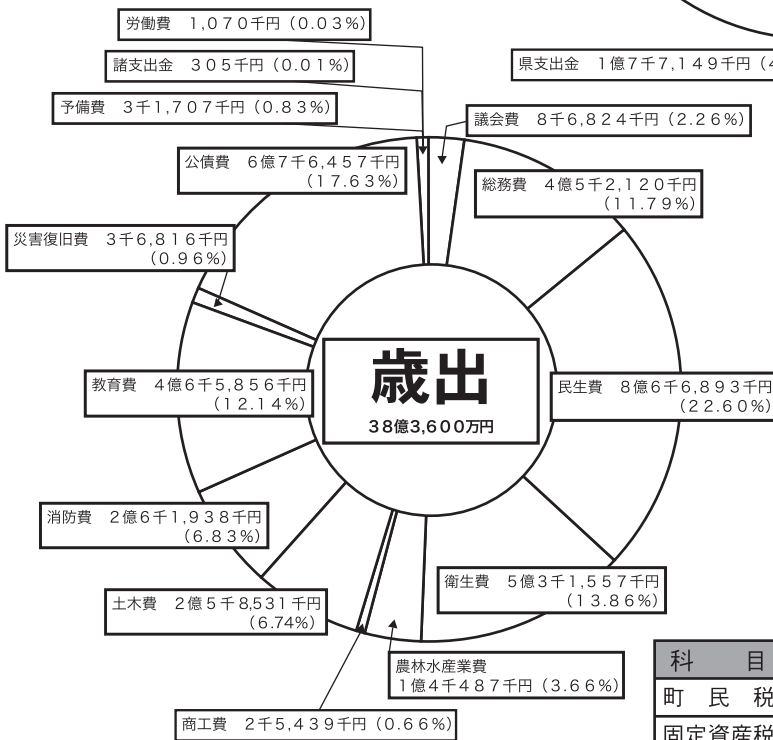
労働費　1,070千円（0.03%）

諸支出金　305千円（0.01%）

県支出金　1億7千7,149千円（4

予備費　3千1,707千円（0.83%）

議会費　8千6,824千円（2.26%）

公債費　6億7千6,457千円（17.63%）

総務費　4億5千2,120千円（11.79%）

災害復旧費　3千6,816千円（0.96%）

歳出
38億3,600万円

教育費　4億6千5,856千円（12.14%）

民生費　8億6千6,893千円（22.60%）

消防費　2億6千1,938千円（6.83%）

衛生費　5億3千1,557千円（13.86%）

土木費　2億5千8,531千円（6.74%）

農林水産業費
1億4千487千円（3.66%）

商工費　2千5,439千円（0.66%）

| 科　目 |
|---|
| 町　民　税 |
| 固定資産税 |